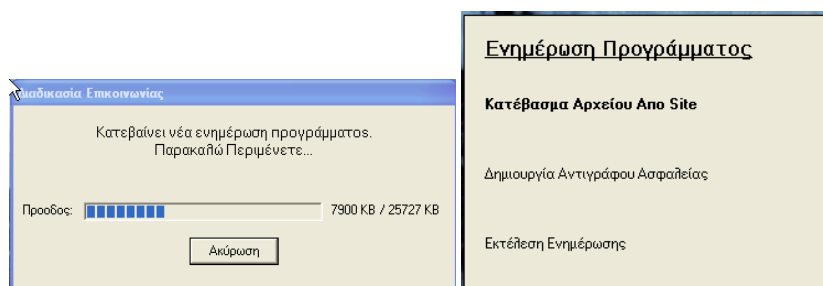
αδικασία Επικοινωνίας

Κατεβαίνει νέα ενημέρωση προγράμματος.
Παρακαλώ Περιμένετε...

Προοδος:

7900 KB / 25727 KB

Ακύρωση

Ενημέρωση Προγράμματος

Κατέβασμα Αρχείου Απο Site

Δημιουργία Αντιγράφου Ασφαλείας

Εκτέλεση Ενημέρωσης